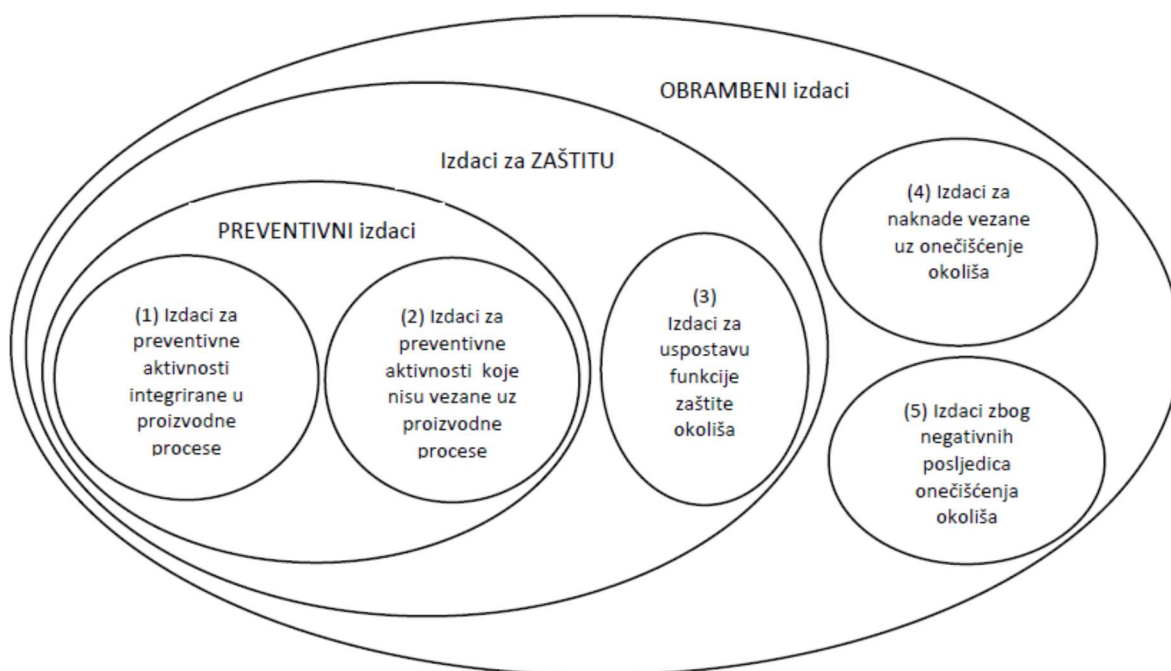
OBRAMBENI izdaci

Izdaci za ZAŠTITU

PREVENTIVNI izdaci

(1) Izdaci za preventivne aktivnosti integrirane u proizvodne procese

(2) Izdaci za preventivne aktivnosti koje nisu vezane uz proizvodne procese

(3) Izdaci za uspostavu funkcije zaštite okoliša

(4) Izdaci za naknade vezane uz onečišćenje okoliša

(5) Izdaci zbog negativnih posljedica onečišćenja okoliša